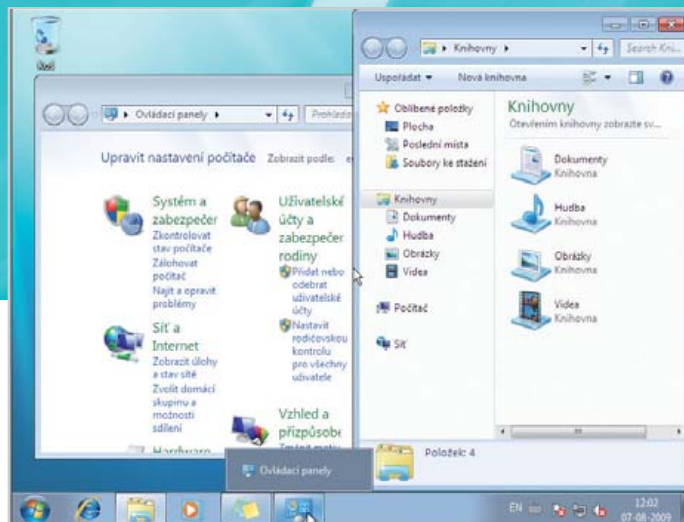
Koš

Ovládací panely ▸

Prohledat

Upravit nastavení počítače Zobrazit podle:

Systém a zabezpečení
Zkontrolovat stav počítače
Zálohovat počítač
Najít a opravit problémy

Síť a Internet
Zobrazit úlohy a stav sítě
Zvolit domácí skupinu a možnosti sdílení

Hardware

Uživatelské účty a zabezpečení rodiny
Přidat nebo odebrat uživatelské účty
Nastavit rodičovskou kontrolu pro všechny uživatele

Vzhled a přizpůsobení
Změnit motiv

Knihovny ▸

Search Kni

Uspořádat ▾ Nová knihovna

Oblíbené položky
Plocha
Poslední místa
Soubory ke stažení

Knihovny
Dokumenty
Hudba
Obrázky
Videa

Počítač

Síť

Knihovny
Otevřením knihovny zobrazíte sv...

Dokumenty
Knihovna

Hudba
Knihovna

Obrázky
Knihovna

Videa
Knihovna

Položek: 4

Ovládací panely

EN

12:02
07-08-2009